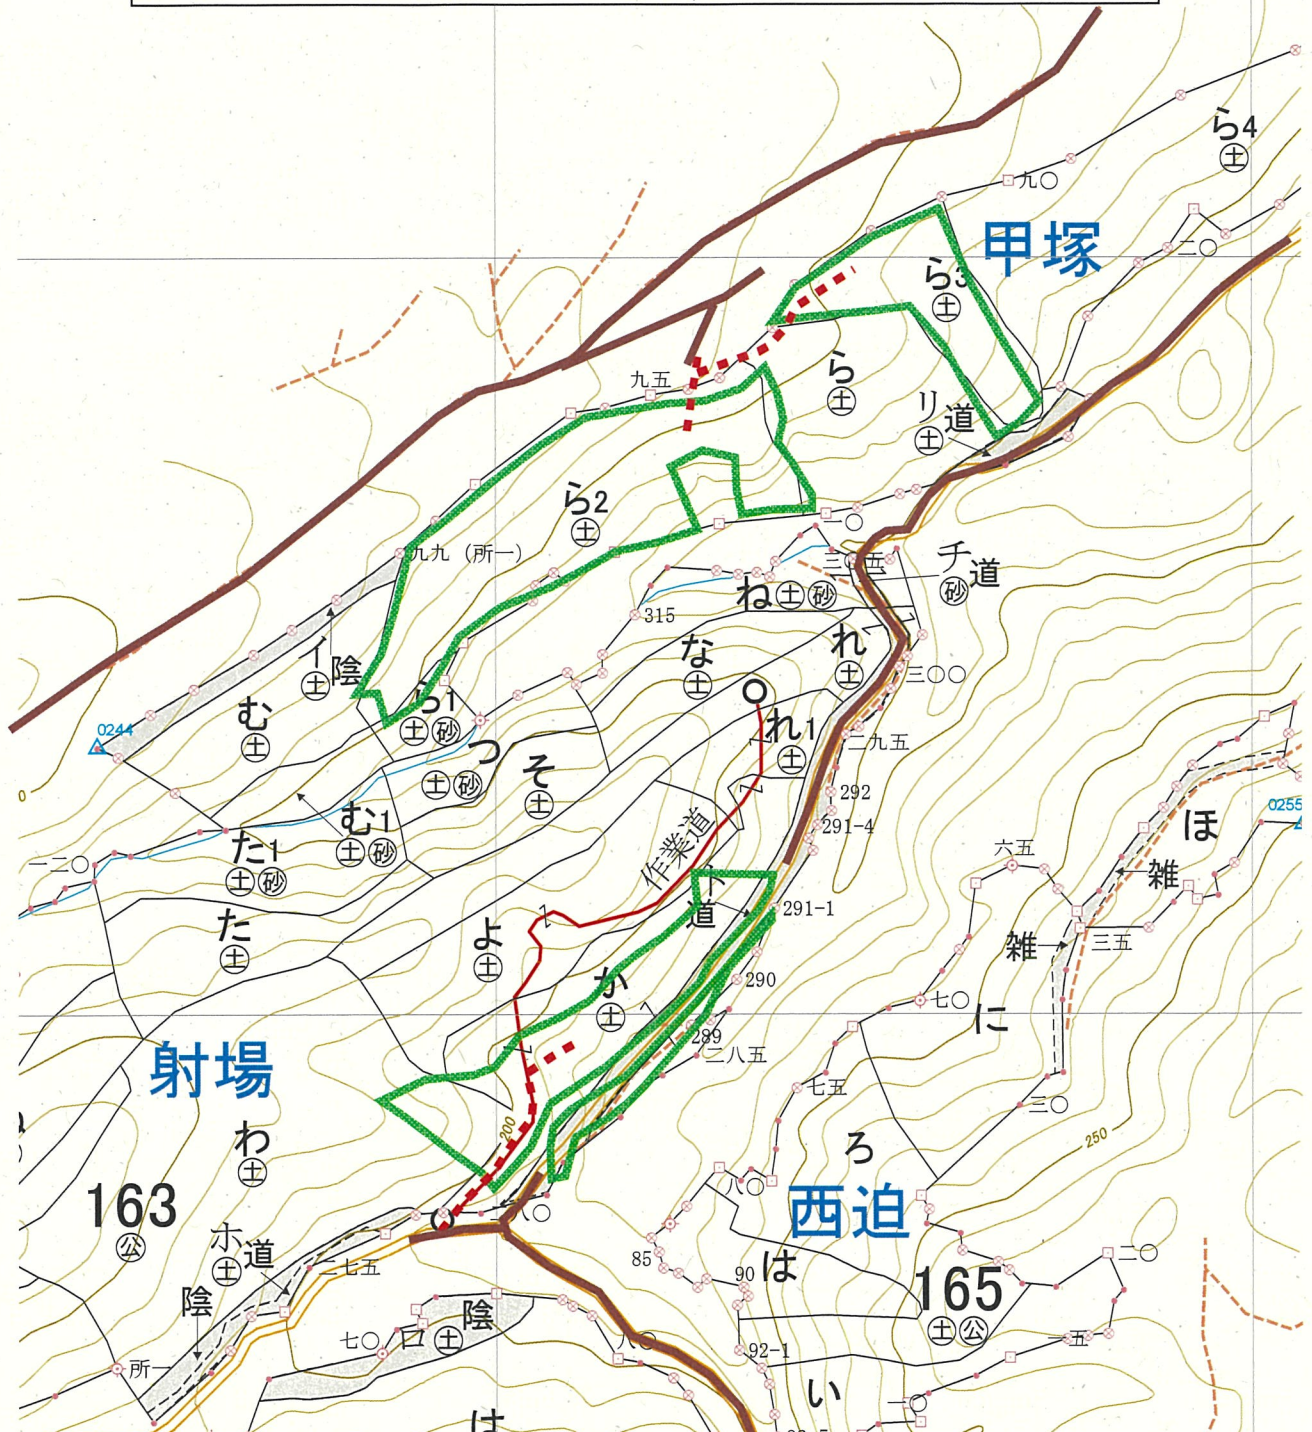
ら4
㊏
九〇
甲塚
二〇
ら3
㊏
九五
ら
㊏
リ道
㊏
ら2
㊏
一〇
九九（所一）
三〇五
チ道
㊚
315
ね㊏㊚
な
㊏
れ
㊏
三〇〇
イ陰
㊏
ら1
㊏㊚
0244
む
㊏
つ
㊏㊚
そ
㊏
れ1
㊏
二九五
292
291-4
む1
㊏㊚
た1
㊏㊚
一二〇
作業道
ト道
291-1
六五
ほ
雑
た
㊏
よ
㊏
雑
三五
か
㊏
290
七〇
に
289
二八五
射場
七五
三〇
250
200
ろ
わ
㊏
163
㊫
八〇
西迫
ホ道
㊏
一七五
85
90
は
165
㊏㊫
二〇
陰
七〇
ロ㊏
陰
八〇
92-1
一五
所一
い
一〇
は
0255